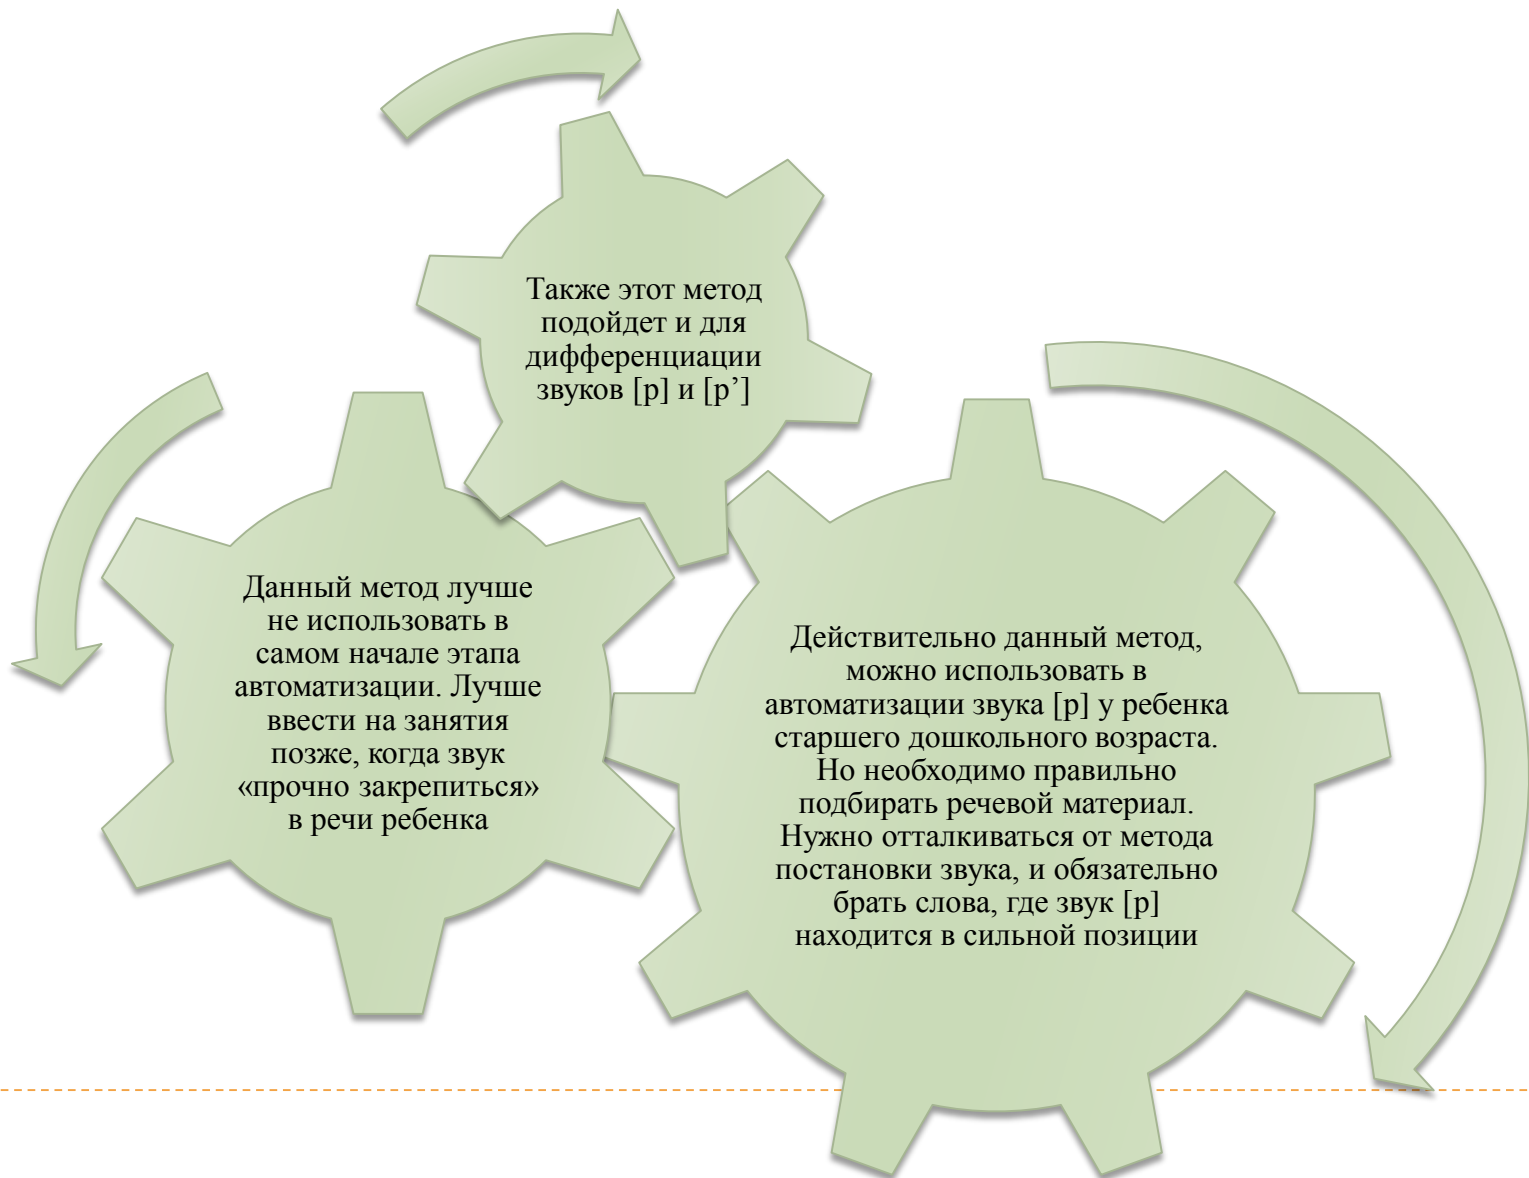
Также этот метод подойдет и для дифференциации звуков [р] и [р’]

Данный метод лучше не использовать в самом начале этапа автоматизации. Лучше ввести на занятия позже, когда звук «прочно закрепиться» в речи ребенка

Действительно данный метод, можно использовать в автоматизации звука [р] у ребенка старшего дошкольного возраста. Но необходимо правильно подбирать речевой материал. Нужно отталкиваться от метода постановки звука, и обязательно брать слова, где звук [р] находится в сильной позиции